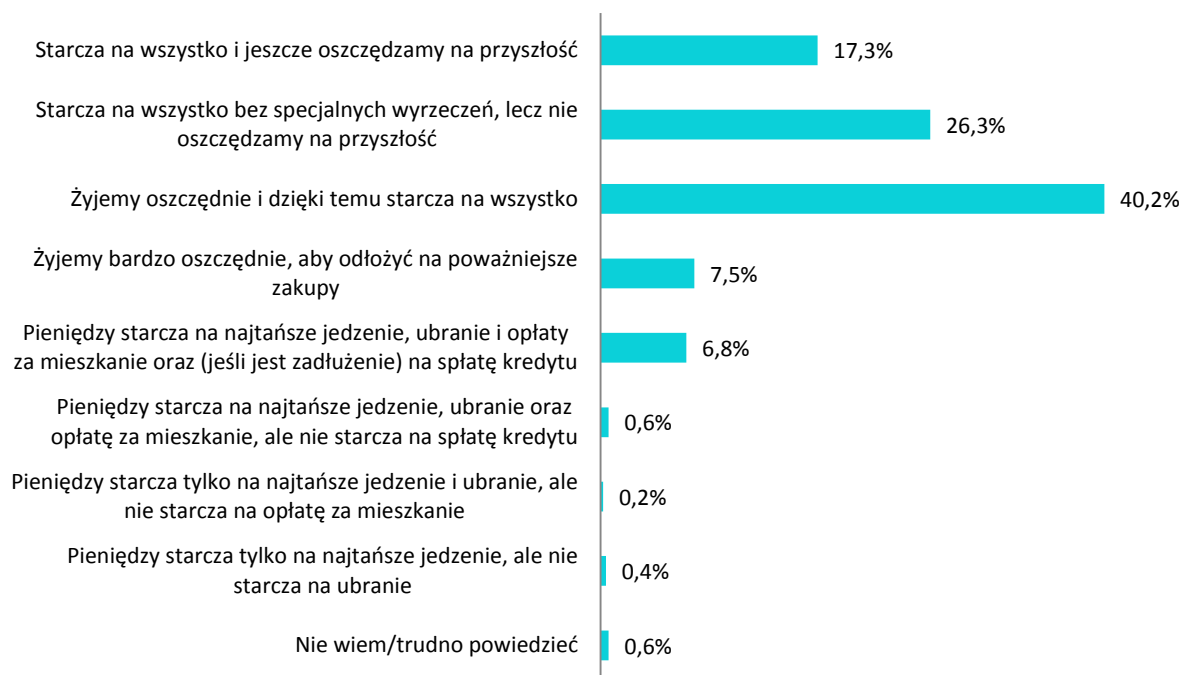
Starcza na wszystko i jeszcze oszczędzamy na przyszłość 17,3%

Starcza na wszystko bez specjalnych wyrzeczeń, lecz nie oszczędzamy na przyszłość 26,3%

Żyjemy oszczędnie i dzięki temu starcza na wszystko 40,2%

Żyjemy bardzo oszczędnie, aby odłożyć na poważniejsze zakupy 7,5%

Pieniędzy starcza na najtańsze jedzenie, ubranie i opłaty za mieszkanie oraz (jeśli jest zadłużenie) na spłatę kredytu 6,8%

Pieniędzy starcza na najtańsze jedzenie, ubranie oraz opłatę za mieszkanie, ale nie starcza na spłatę kredytu 0,6%

Pieniędzy starcza tylko na najtańsze jedzenie i ubranie, ale nie starcza na opłatę za mieszkanie 0,2%

Pieniędzy starcza tylko na najtańsze jedzenie, ale nie starcza na ubranie 0,4%

Nie wiem/trudno powiedzieć 0,6%